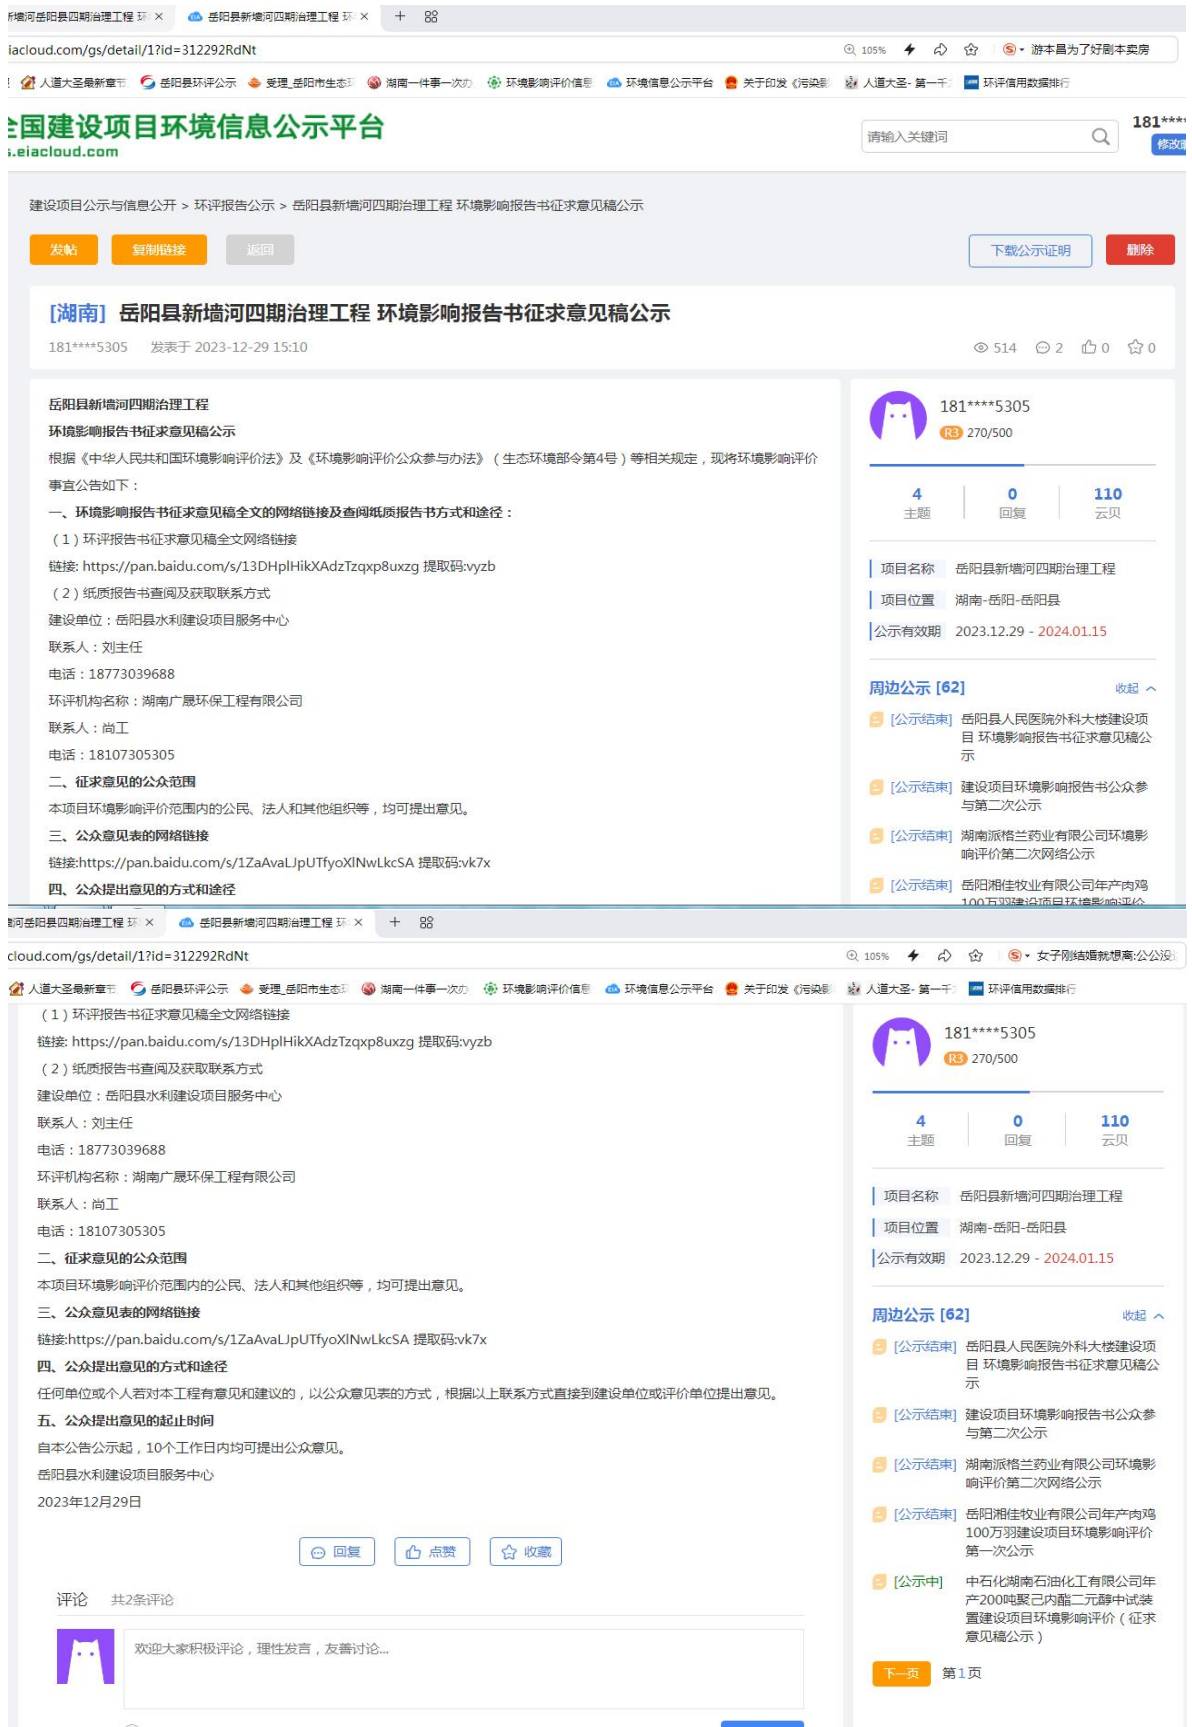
f墙河岳阳县四期治理工程 环 × 岳阳县新墙河四期治理工程 环 × + 88

iacloud.com/gs/detail/1?id=312292RdNt 105% 游本昌为了好剧本卖房

人道大圣最新章节 岳阳县环评公示 受理_岳阳市生态环 湖南一件事一次办 环境影响评价信息 环境信息公示平台 关于印发《污染影 人道大圣- 第一千 环评信用数据排行

全国建设项目环境信息公示平台
.eiacloud.com

请输入关键词

181****

修改

建设项目公示与信息公开 > 环评报告公示 > 岳阳县新墙河四期治理工程 环境影响报告书征求意见稿公示

发帖 复制链接 返回 下载公示证明 删除

[湖南] 岳阳县新墙河四期治理工程 环境影响报告书征求意见稿公示

181****5305 发表于 2023-12-29 15:10

514 2 0 0

岳阳县新墙河四期治理工程
环境影响报告书征求意见稿公示
根据《中华人民共和国环境影响评价法》及《环境影响评价公众参与办法》（生态环境部令第4号）等相关规定，现将环境影响评价事宜公告如下：
一、环境影响报告书征求意见稿全文的网络链接及查阅纸质报告书方式和途径：
（1）环评报告书征求意见稿全文网络链接
链接: https://pan.baidu.com/s/13DHplHikXAdzTzqxp8uxzg 提取码:vyzb
（2）纸质报告书查阅及获取联系方式
建设单位：岳阳县水利建设项目服务中心
联系人：刘主任
电话：18773039688
环评机构名称：湖南广晟环保工程有限公司
联系人：尚工
电话：18107305305
二、征求意见的公众范围
本项目环境影响评价范围内的公民、法人和其他组织等，均可提出意见。
三、公众意见表的网络链接
链接:https://pan.baidu.com/s/1ZaAvaLJpUTfyoXlNwLkcSA 提取码:vk7x
四、公众提出意见的方式和途径

181****5305
R3 270/500

4 主题 0 回复 110 云贝

项目名称 岳阳县新墙河四期治理工程
项目位置 湖南-岳阳-岳阳县
公示有效期 2023.12.29 - 2024.01.15

周边公示 [62] 收起

[公示结束] 岳阳县人民医院外科大楼建设项目 环境影响报告书征求意见稿公示
[公示结束] 建设项目环境影响报告书公众参与第二次公示
[公示结束] 湖南派格兰药业有限公司环境影响评价第二次网络公示
[公示结束] 岳阳湘佳牧业有限公司年产肉鸡100万羽建设项目环境影响评价

阿岳阳县四期治理工程 环 × 岳阳县新墙河四期治理工程 环 × + 88

cloud.com/gs/detail/1?id=312292RdNt 105% 女子刚结婚就想离:公公没

人道大圣最新章节 岳阳县环评公示 受理_岳阳市生态环 湖南一件事一次办 环境影响评价信息 环境信息公示平台 关于印发《污染影 人道大圣- 第一千 环评信用数据排行

（1）环评报告书征求意见稿全文网络链接
链接: https://pan.baidu.com/s/13DHplHikXAdzTzqxp8uxzg 提取码:vyzb
（2）纸质报告书查阅及获取联系方式
建设单位：岳阳县水利建设项目服务中心
联系人：刘主任
电话：18773039688
环评机构名称：湖南广晟环保工程有限公司
联系人：尚工
电话：18107305305
二、征求意见的公众范围
本项目环境影响评价范围内的公民、法人和其他组织等，均可提出意见。
三、公众意见表的网络链接
链接:https://pan.baidu.com/s/1ZaAvaLJpUTfyoXlNwLkcSA 提取码:vk7x
四、公众提出意见的方式和途径
任何单位或个人若对本工程有意见和建议的，以公众意见表的方式，根据以上联系方式直接到建设单位或评价单位提出意见。
五、公众提出意见的起止时间
自本公告公示起，10个工作日内均可提出公众意见。
岳阳县水利建设项目服务中心
2023年12月29日

回复 点赞 收藏

评论 共2条评论

欢迎大家积极评论，理性发言，友善讨论...

181****5305
R3 270/500

4 主题 0 回复 110 云贝

项目名称 岳阳县新墙河四期治理工程
项目位置 湖南-岳阳-岳阳县
公示有效期 2023.12.29 - 2024.01.15

周边公示 [62] 收起

[公示结束] 岳阳县人民医院外科大楼建设项目 环境影响报告书征求意见稿公示
[公示结束] 建设项目环境影响报告书公众参与第二次公示
[公示结束] 湖南派格兰药业有限公司环境影响评价第二次网络公示
[公示结束] 岳阳湘佳牧业有限公司年产肉鸡100万羽建设项目环境影响评价第一次公示
[公示中] 中石化湖南石油化工有限公司年产200吨聚己内酯二元醇中试装置建设项目环境影响评价（征求意见稿公示）

下一页 第1页